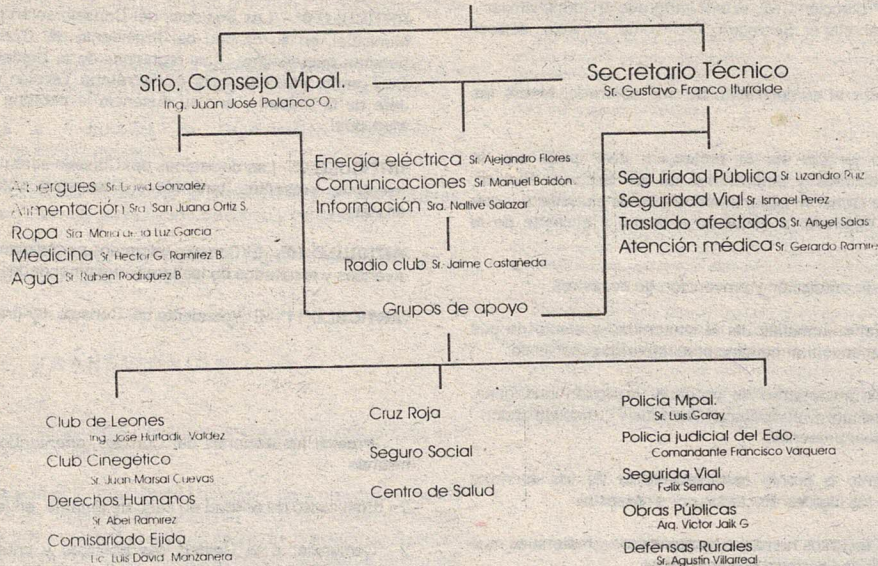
Srio. Consejo Mpal.
Ing. Juan José Polanco O.

Secretario Técnico
Sr. Gustavo Franco Iturralde

Albergues Sr. David Gonzalez
Alimentación Sra. San Juana Ortiz S.
Ropa Sra. Maria de la Luz Garcia
Medicina Sr. Hector G. Ramirez B.
Agua Sr. Ruben Rodriguez B.

Energía eléctrica Sr. Alejandro Flores
Comunicaciones Sr. Manuel Baldón
Información Sra. Nattive Salazar

Radio club Sr. Jaime Castañeda

Seguridad Pública Sr. Lizandro Ruiz
Seguridad Vial Sr. Ismael Perez
Traslado afectados Sr. Angel Salas
Atención médica Sr. Gerardo Ramir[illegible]

Grupos de apoyo

Club de Leones
Ing. Jose Hurtado Valdez
Club Cinegético
Sr. Juan Marsal Cuevas
Derechos Humanos
Sr. Abel Ramirez
Comisariado Ejida
Lic. Luis David Manzanera

Cruz Roja

Seguro Social

Centro de Salud

Policia Mpal.
Sr. Luis Garay
Policia judicial del Edo.
Comandante Francisco Varquera
Segurida Vial
Felix Serrano
Obras Públicas
Arq. Victor Jaik G
Defensas Rurales
Sr. Agustin Villarreal